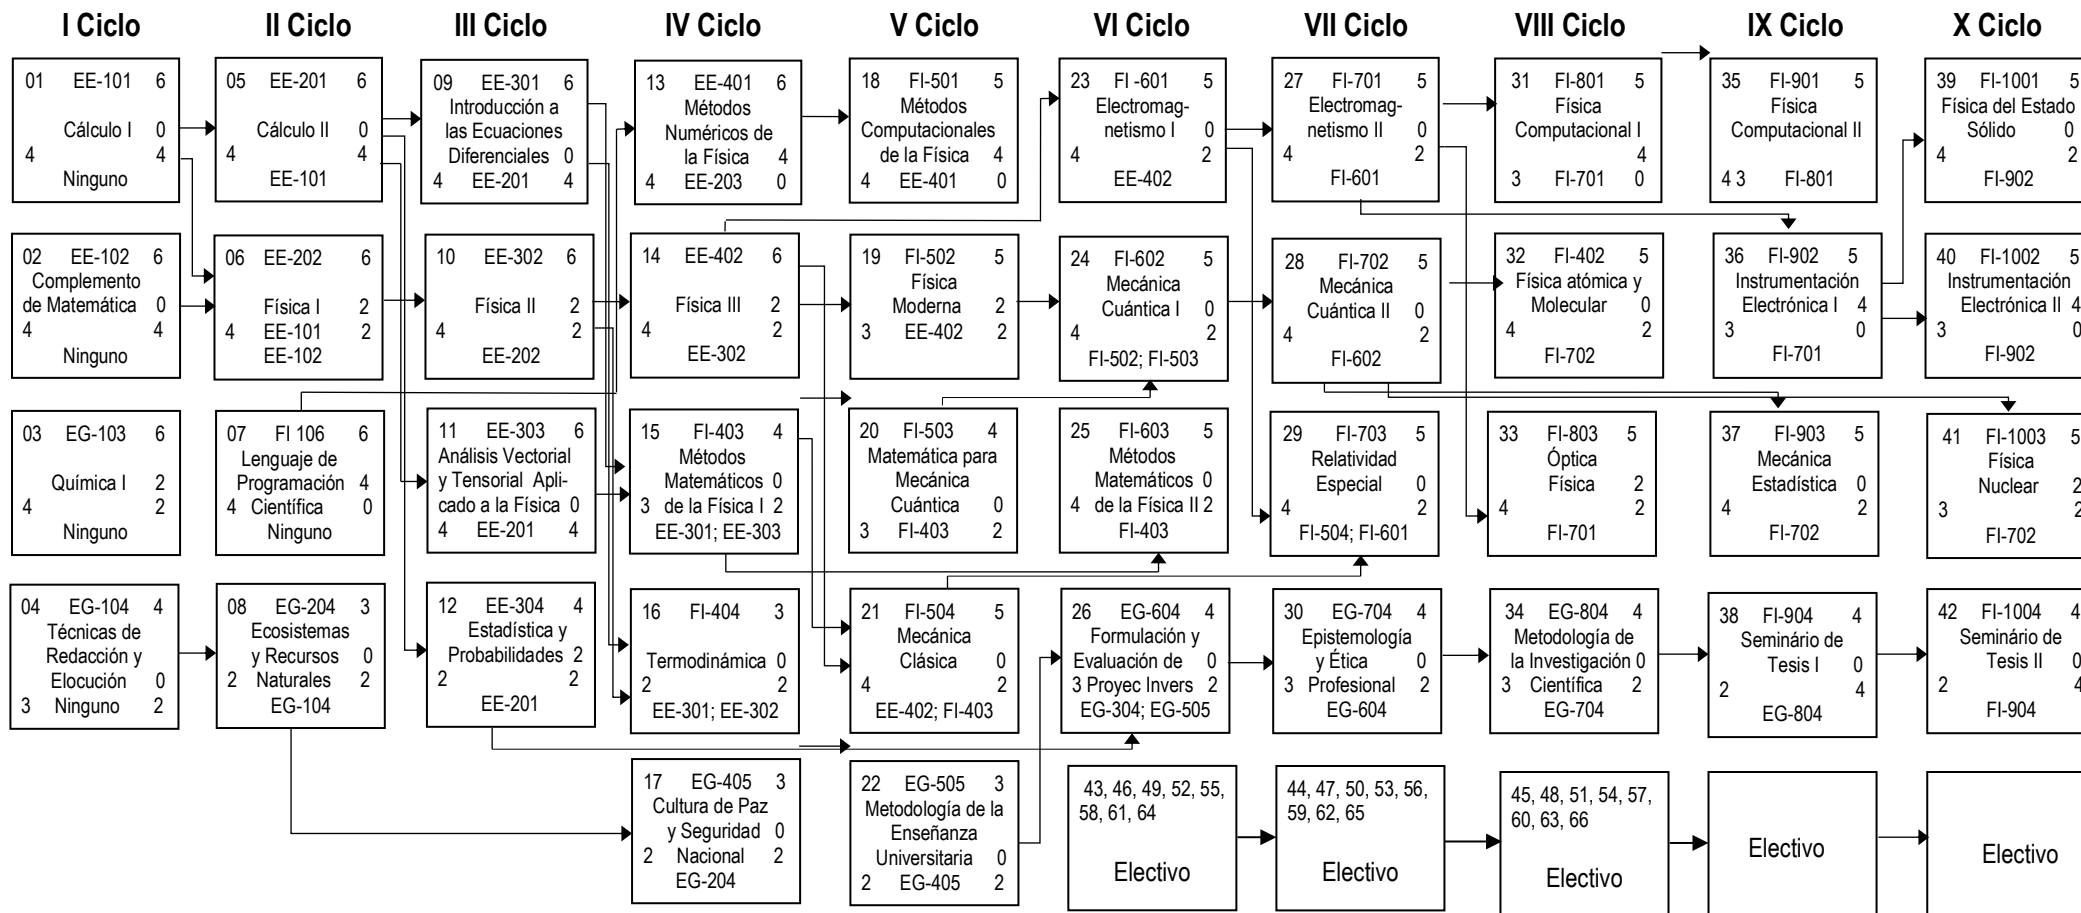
I Ciclo II Ciclo III Ciclo IV Ciclo V Ciclo VI Ciclo VII Ciclo VIII Ciclo IX Ciclo X Ciclo

01 EE-101 6
Cálculo I 0
4 4
Ninguno

02 EE-102 6
Complemento de Matemática 0
4 4
Ninguno

03 EG-103 6
Química I 2
4 2
Ninguno

04 EG-104 4
Técnicas de Redacción y Elocución 0
3 Ninguno 2

05 EE-201 6
Cálculo II 0
4 4
EE-101

06 EE-202 6
Física I 2
4 EE-101 2
EE-102

07 FI 106 6
Lenguaje de Programación 4
4 Científica 0
Ninguno

08 EG-204 3
Ecosistemas y Recursos 0
2 Naturales 2
EG-104

09 EE-301 6
Introducción a las Ecuaciones Diferenciales 0
4 EE-201 4

10 EE-302 6
Física II 2
4 2
EE-202

11 EE-303 6
Análisis Vectorial y Tensorial Aplicado a la Física 0
4 EE-201 4

12 EE-304 4
Estadística y Probabilidades 2
2 2
EE-201

13 EE-401 6
Métodos Numéricos de la Física 4
4 EE-203 0

14 EE-402 6
Física III 2
4 2
EE-302

15 FI-403 4
Métodos Matemáticos 0
3 de la Física I 2
EE-301; EE-303

16 FI-404 3
Termodinámica 0
2 2
EE-301; EE-302

17 EG-405 3
Cultura de Paz y Seguridad 0
2 Nacional 2
EG-204

18 FI-501 5
Métodos Computacionales de la Física 4
4 EE-401 0

19 FI-502 5
Física Moderna 2
3 EE-402 2

20 FI-503 4
Matemática para Mecánica Cuántica 0
3 FI-403 2

21 FI-504 5
Mecánica Clásica 0
4 2
EE-402; FI-403

22 EG-505 3
Metodología de la Enseñanza Universitaria 0
2 EG-405 2

23 FI -601 5
Electromagnetismo I 0
4 2
EE-402

24 FI-602 5
Mecánica Cuántica I 0
4 2
FI-502; FI-503

25 FI-603 5
Métodos Matemáticos 0
4 de la Física II 2
FI-403

26 EG-604 4
Formulación y Evaluación de 0
3 Proyec Invers 2
EG-304; EG-505

43, 46, 49, 52, 55, 58, 61, 64
Electivo

27 FI-701 5
Electromagnetismo II 0
4 2
FI-601

28 FI-702 5
Mecánica Cuántica II 0
4 2
FI-602

29 FI-703 5
Relatividad Especial 0
4 2
FI-504; FI-601

30 EG-704 4
Epistemología y Ética 0
3 Profesional 2
EG-604

44, 47, 50, 53, 56, 59, 62, 65
Electivo

31 FI-801 5
Física Computacional I
4
3 FI-701 0

32 FI-402 5
Física atómica y Molecular 0
4 2
FI-702

33 FI-803 5
Óptica Física 2
4 2
FI-701

34 EG-804 4
Metodología de la Investigación 0
3 Científica 2
EG-704

45, 48, 51, 54, 57, 60, 63, 66
Electivo

35 FI-901 5
Física Computacional II
4 3 FI-801

36 FI-902 5
Instrumentación Electrónica I 4
3 0
FI-701

37 FI-903 5
Mecánica Estadística 0
4 2
FI-702

38 FI-904 4
Seminário de Tesis I 0
2 4
EG-804

Electivo

39 FI-1001 5
Física del Estado Sólido 0
4 2
FI-902

40 FI-1002 5
Instrumentación Electrónica II 4
3 0
FI-902

41 FI-1003 5
Física Nuclear 2
3 2
FI-702

42 FI-1004 4
Seminário de Tesis II 0
2 4
FI-904

Electivo